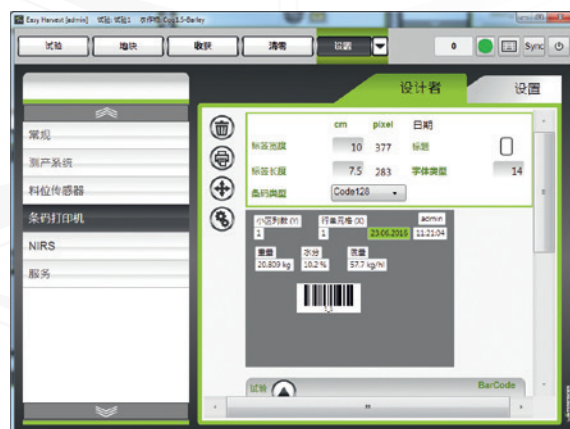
Easy Harvest [admin] 试验: 试验1 条件组: Cup15-Barley

试验
地块
收获
清零
设置
0
Sync

设计者
设置

常规
测产系统
料位传感器
条码打印机
NIRS
服务

cm
pixel
日期
标签宽度
10
377
标题
标签长度
7.5
283
字体类型
14
条码类型
Code128

小区列数 (Y)
1
行编号/ (X)
1
23.06.2016
admin
11:21:04
重量
20.809 kg
水分
18.2 %
容重
57.7 kg/hl

试验
BarCode